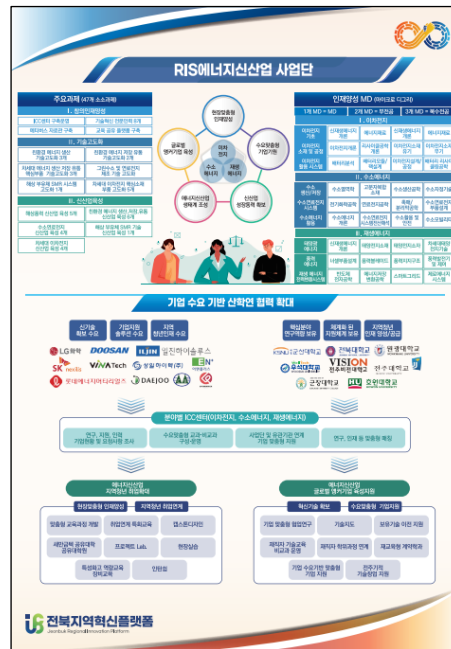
RIS에너지신산업 사업단

주요과제 (47개 소과제)

I. 협의인재양성

II. 기술고도화

III. 신산업육성

현장맞춤형 인재양성

수요맞춤형 기업지원

신산업 생태계 조성

에너지산업 생태계 조성

공유형 랩기술 육성

이차전지

수소에너지

재생에너지

인재양성 MD

1개 MD → MD

2개 MD → 융합

3개 MD → 육

I. 이차전지

II. 수소에너지

III. 재생에너지

기업 수요 기반 산학연 협력 확대

신기술 확보 수요

기업지원 솔루션 수요

지역 청년인재 수요

LG화학

DOOSAN

ILJIN

일진하이솔루스

SK nexilis

VINATech

롯데에너지머티리얼즈

DAEJOO

핵심분야 연구역량 보유

체계화 된 지역특화 보유

지역정신 인재양성 공급

전북대학교

군산대학교

VISION 전주비전대학

우석대학교

원광대학교

호원대학교

분야별 ICC센터(이차전지, 수소에너지, 재생에너지)

에너지신산업 지역정신 취업확대

현장맞춤형 인재양성

지역정신 취업연계

에너지신산업 글로벌 랩기업 육성지원

혁신기술 확보

수요맞춤형 기업지원

전북지역혁신플랫폼

Jeonbuk Regional Innovation Platform